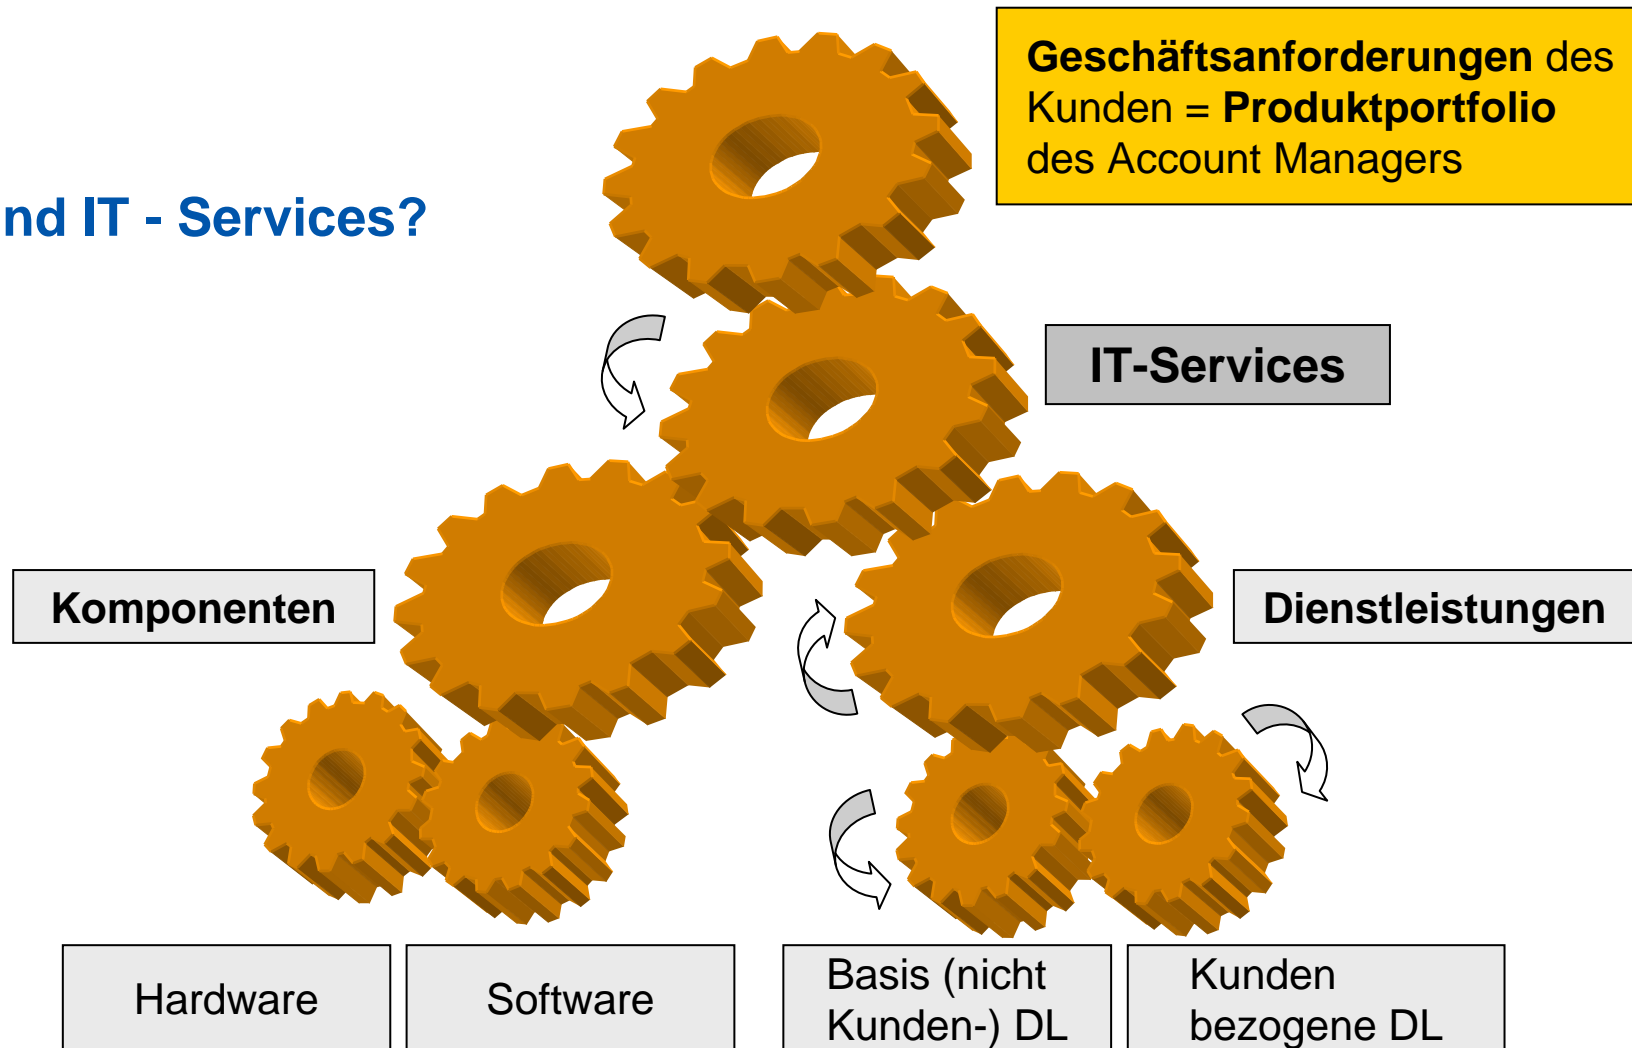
nd IT - Services?

Geschäftsanforderungen des Kunden = Produktportfolio des Account Managers

IT-Services

Komponenten

Dienstleistungen

Hardware

Software

Basis (nicht Kunden-) DL

Kunden bezogene DL